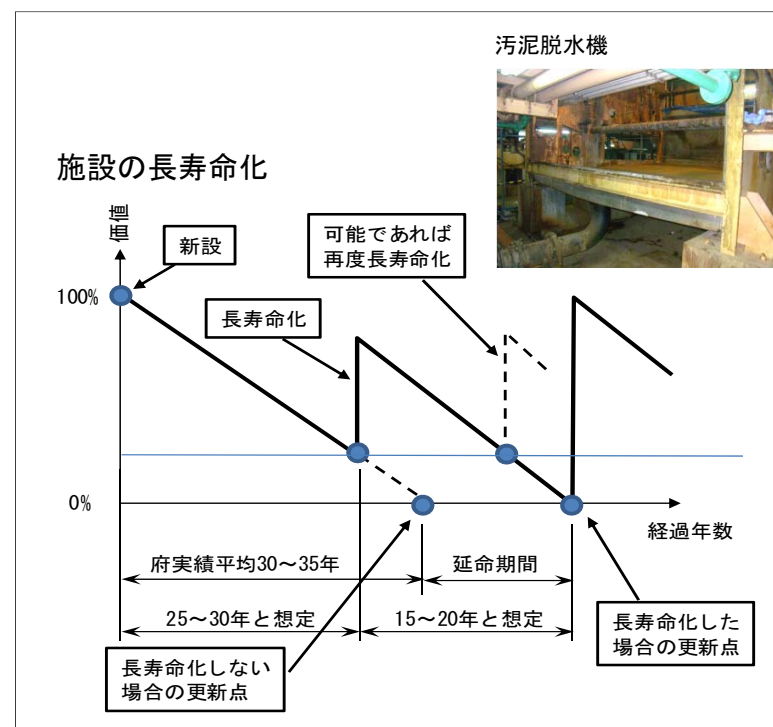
汚泥脱水機

施設の長寿命化

価値

新設

可能であれば
再度長寿命化

100%

長寿命化

0%

経過年数

府実績平均30～35年

延命期間

25～30年と想定

15～20年と想定

長寿命化しない
場合の更新点

長寿命化した
場合の更新点